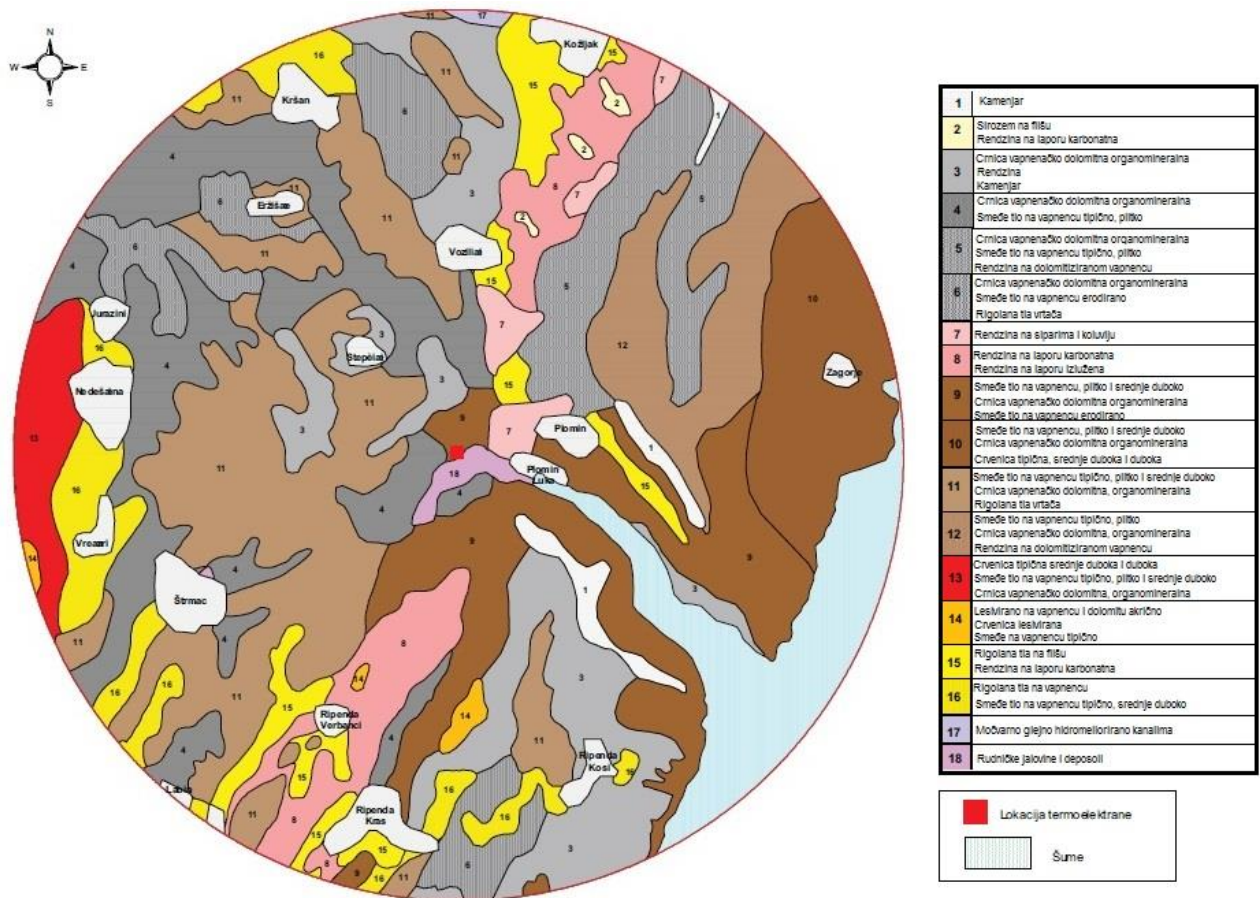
N
W
E
S

17
11
Kožljak
16
15
15
7
Kršan
11
6
11
2
2
1
15
8
7
4
3
5
11
2
Eržišće
6
11
11
Vozilići
15
10
4
6
Juradini
5
16
7
12
3
Stepčići
4
Zagorje
Nedešćina
3
11
3
15
9
7
Plomin
13
1
18
Plomin Luka
16
11
3
4
4
15
14
Vrećari
9
3
9
4
1
Štrmac
4
8
11
16
16
3
14
15
14
11
Ripenda Verbanci
11
4
4
Ripenda Kosi
16
Labin
16
11
8
Ripenda Kras
16
15
6
3
8
9
16
11

| 1 | Kamenjar |
|---|---|
| 2 | Sirozem na flišu<br>Rendzina na laporu karbonatna |
| 3 | Crnica vapnenačko dolomitna organomineralna<br>Rendzina<br>Kamenjar |
| 4 | Crnica vapnenačko dolomitna organomineralna<br>Smeđe tlo na vapnencu tipično, plitko |
| 5 | Crnica vapnenačko dolomitna organomineralna<br>Smeđe tlo na vapnencu tipično, plitko<br>Rendzina na dolomitiziranom vapnencu |
| 6 | Crnica vapnenačko dolomitna organomineralna<br>Smeđe tlo na vapnencu erodirano<br>Rigolana tla vrtača |
| 7 | Rendzina na siparima i koluviju |
| 8 | Rendzina na laporu karbonatna<br>Rendzina na laporu izlužena |
| 9 | Smeđe tlo na vapnencu, plitko i srednje duboko<br>Crnica vapnenačko dolomitna organomineralna<br>Smeđe tlo na vapnencu erodirano |
| 10 | Smeđe tlo na vapnencu, plitko i srednje duboko<br>Crnica vapnenačko dolomitna organomineralna<br>Crvenica tipična, srednje duboka i duboka |
| 11 | Smeđe tlo na vapnencu tipično, plitko i srednje duboko<br>Crnica vapnenačko dolomitna, organomineralna<br>Rigolana tla vrtača |
| 12 | Smeđe tlo na vapnencu tipično, plitko<br>Crnica vapnenačko dolomitna, organomineralna<br>Rendzina na dolomitiziranom vapnencu |
| 13 | Crvenica tipična srednje duboka i duboka<br>Smeđe tlo na vapnencu tipično, plitko i srednje duboko<br>Crnica vapnenačko dolomitna, organomineralna |
| 14 | Lesivirano na vapnencu i dolomitu akrično<br>Crvenica lesivirana<br>Smeđe na vapnencu tipično |
| 15 | Rigolana tla na flišu<br>Rendzina na laporu karbonatna |
| 16 | Rigolana tla na vapnencu<br>Smeđe tlo na vapnencu tipično, srednje duboko |
| 17 | Močvarno glejno hidromeliorirano kanalima |
| 18 | Rudničke jalovine i deposoli |

Lokacija termoelektrane
Šume